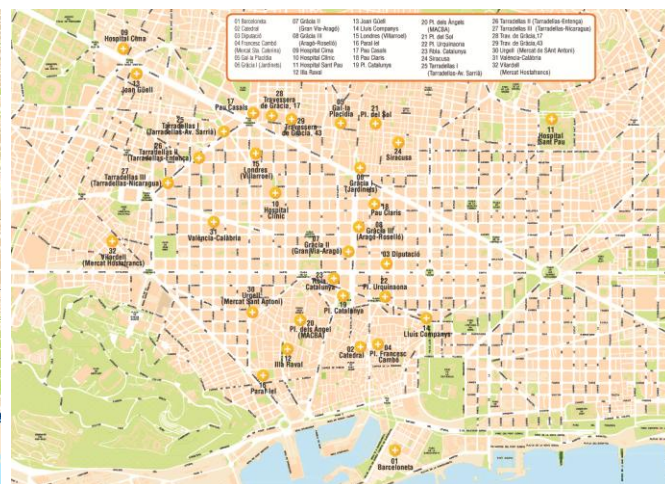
01 Barceloneta
02 Catedral
03 Diputació
04 Francesc Cambó
(Mercat Sta. Caterina)
05 Gal·la Placídia
06 Gràcia I (Jardinets)
07 Gràcia II (Gran Via-Aragó)
08 Gràcia III (Aragó-Rosselló)
09 Hospital Clínic
10 Hospital Clínic
11 Hospital Sant Pau
12 Illa Raval
13 Joan Güell
14 Lluís Companys
15 Londres (Villarroel)
16 Paral·lel
17 Pau Casals
18 Pau Claris
19 Pl. Catalunya
20 Pl. dels Àngels (MACBA)
21 Pl. del Sol
22 Pl. Urquinaona
23 Rbla. Catalunya
24 Siracusa
25 Tarradellas I (Tarradellas-Av. Sarrià)
26 Tarradellas II (Tarradellas-Entença)
27 Tarradellas III (Tarradellas-Nicaragua)
28 Trav. de Gràcia,17
29 Trav. de Gràcia,43
30 Urgell (Mercat de SAnt Antoni)
31 València-Calàbria
32 Vilardell (Mercat Hostafrancs)

09 Hospital Clínic
13 Joan Güell
17 Pau Casals
28 Travessera de Gràcia, 17
29 Travessera de Gràcia, 43
05 Gal·la Placídia
21 Pl. del Sol
25 Tarradellas I (Tarradellas-Av. Sarrià)
26 Tarradellas II (Tarradellas-Entença)
27 Tarradellas III (Tarradellas-Nicaragua)
15 Londres (Villarroel)
24 Siracusa
11 Hospital Sant Pau
06 Gràcia I (Jardinets)
10 Hospital Clínic
18 Pau Claris
31 València-Calàbria
08 Gràcia III (Aragó-Rosselló)
32 Vilardell (Mercat Hostafrancs)
07 Gràcia II (Gran Via-Aragó)
03 Diputació
23 Rbla. Catalunya
22 Pl. Urquinaona
30 Urgell (Mercat Sant Antoni)
19 Pl. Catalunya
20 Pl. dels Àngels (MACBA)
14 Lluís Companys
02 Catedral
04 Pl. Francesc Cambó
12 Illa Raval
16 Paral·lel
01 Barceloneta